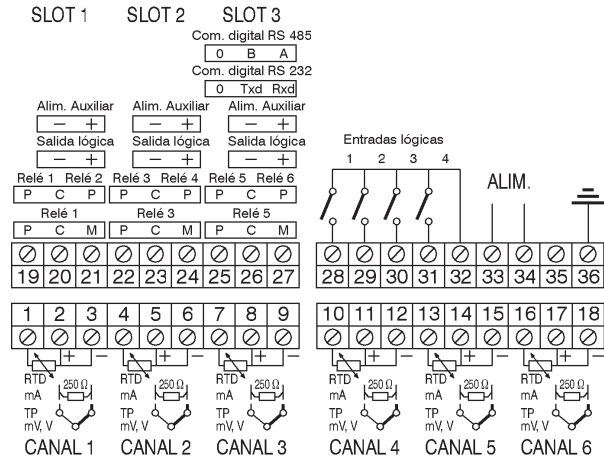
SLOT 1 SLOT 2 SLOT 3

Com. digital RS 485
0 B A
Com. digital RS 232
0 Txd Rxd

Alim. Auxiliar
− +
Salida lógica
− +

Alim. Auxiliar
− +
Salida lógica
− +

Alim. Auxiliar
− +
Salida lógica
− +

Relé 1 Relé 2
P C P
Relé 1
P C M

Relé 3 Relé 4
P C P
Relé 3
P C M

Relé 5 Relé 6
P C P
Relé 5
P C M

Entradas lógicas
1 2 3 4

ALIM.

19 20 21 22 23 24 25 26 27 28 29 30 31 32 33 34 35 36

1 2 3 4 5 6 7 8 9 10 11 12 13 14 15 16 17 18

+ − + − + − + − + − + −

RTD
mA
$250\,\Omega$
TP
mV, V

RTD
mA
$250\,\Omega$
TP
mV, V

RTD
mA
$250\,\Omega$
TP
mV, V

RTD
mA
$250\,\Omega$
TP
mV, V

RTD
mA
$250\,\Omega$
TP
mV, V

RTD
mA
$250\,\Omega$
TP
mV, V

CANAL 1 CANAL 2 CANAL 3 CANAL 4 CANAL 5 CANAL 6